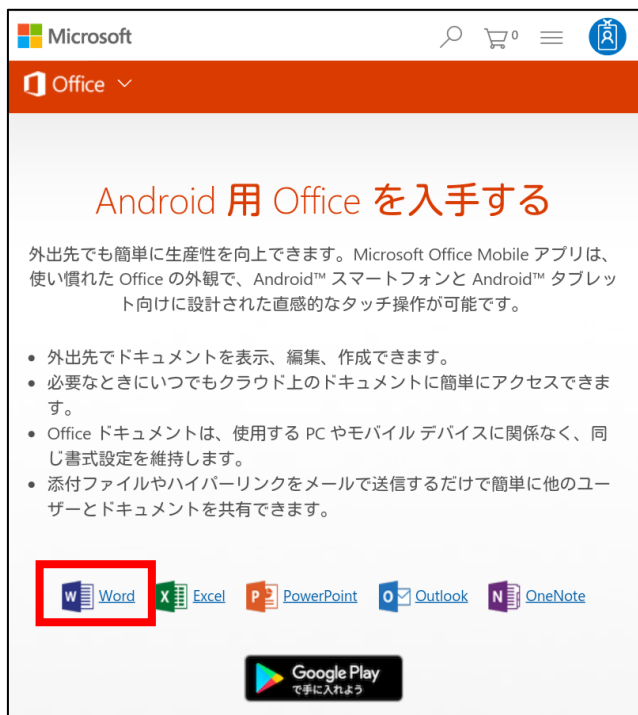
Microsoft

0

Office

Android 用 Office を入手する

外出先でも簡単に生産性を向上できます。Microsoft Office Mobile アプリは、使い慣れた Office の外観で、Android™ スマートフォンと Android™ タブレット向けに設計された直感的なタッチ操作が可能です。

• 外出先でドキュメントを表示、編集、作成できます。
• 必要なときにいつでもクラウド上のドキュメントに簡単にアクセスできます。
• Office ドキュメントは、使用する PC やモバイル デバイスに関係なく、同じ書式設定を維持します。
• 添付ファイルやハイパーリンクをメールで送信するだけで簡単に他のユーザーとドキュメントを共有できます。

Word Excel PowerPoint Outlook OneNote

Google Play で手に入れよう